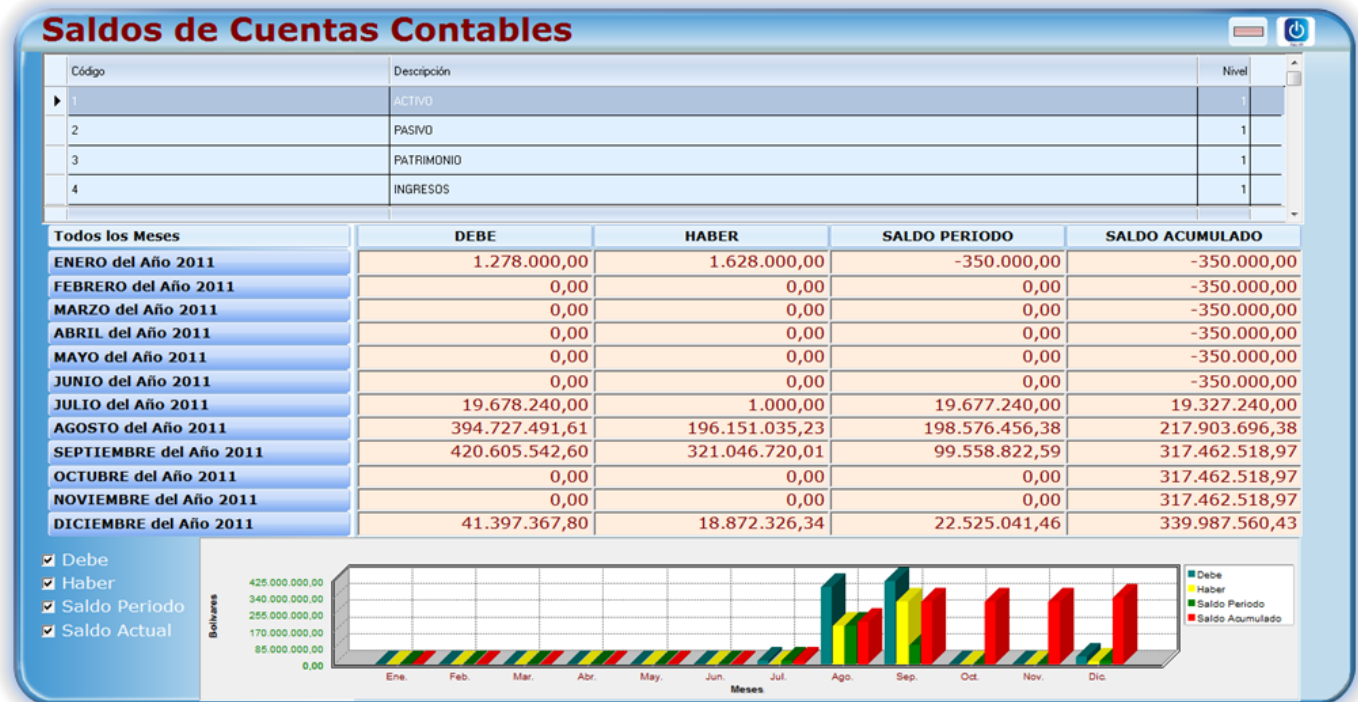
Saldos de Cuentas Contables

| Código | Descripción | Nivel |
|---|---|---|
| 1 | ACTIVO | 1 |
| 2 | PASIVO | 1 |
| 3 | PATRIMONIO | 1 |
| 4 | INGRESOS | 1 |

| Todos los Meses | DEBE | HABER | SALDO PERIODO | SALDO ACUMULADO |
|---|---|---|---|---|
| ENERO del Año 2011 | 1.278.000,00 | 1.628.000,00 | -350.000,00 | -350.000,00 |
| FEBRERO del Año 2011 | 0,00 | 0,00 | 0,00 | -350.000,00 |
| MARZO del Año 2011 | 0,00 | 0,00 | 0,00 | -350.000,00 |
| ABRIL del Año 2011 | 0,00 | 0,00 | 0,00 | -350.000,00 |
| MAYO del Año 2011 | 0,00 | 0,00 | 0,00 | -350.000,00 |
| JUNIO del Año 2011 | 0,00 | 0,00 | 0,00 | -350.000,00 |
| JULIO del Año 2011 | 19.678.240,00 | 1.000,00 | 19.677.240,00 | 19.327.240,00 |
| AGOSTO del Año 2011 | 394.727.491,61 | 196.151.035,23 | 198.576.456,38 | 217.903.696,38 |
| SEPTIEMBRE del Año 2011 | 420.605.542,60 | 321.046.720,01 | 99.558.822,59 | 317.462.518,97 |
| OCTUBRE del Año 2011 | 0,00 | 0,00 | 0,00 | 317.462.518,97 |
| NOVIEMBRE del Año 2011 | 0,00 | 0,00 | 0,00 | 317.462.518,97 |
| DICIEMBRE del Año 2011 | 41.397.367,80 | 18.872.326,34 | 22.525.041,46 | 339.987.560,43 |

Debe
Haber
Saldo Periodo
Saldo Actual

425.000.000,00
340.000.000,00
255.000.000,00
170.000.000,00
85.000.000,00
0,00
Bolivares

Ene. Feb. Mar. Abr. May. Jun. Jul. Ago. Sep. Oct. Nov. Dic.
Meses

Debe
Haber
Saldo Periodo
Saldo Acumulado